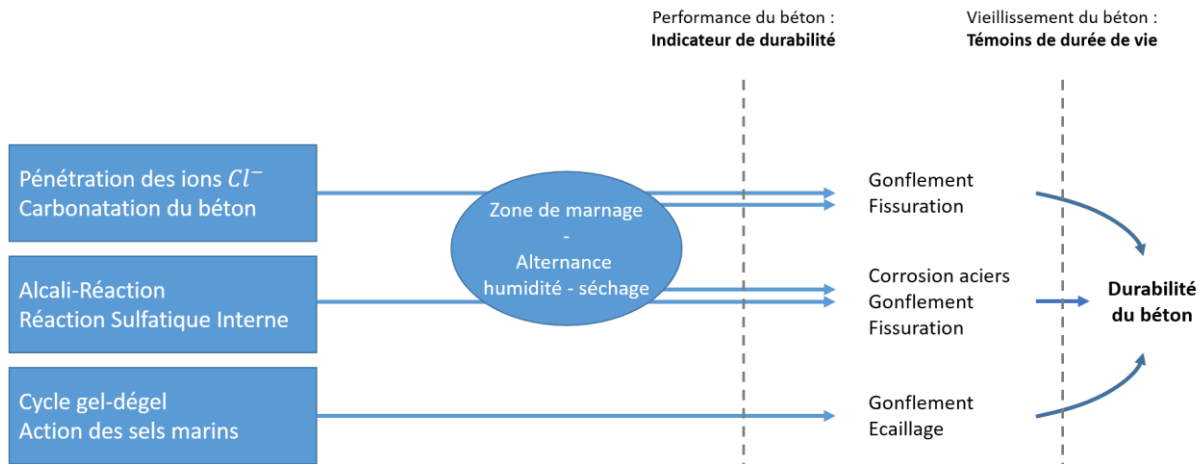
Performance du béton :
**Indicateur de durabilité**

Vieillissement du béton :
**Témoins de durée de vie**

Pénétration des ions $Cl^-$
Carbonatation du béton

Alcali-Réaction
Réaction Sulfatique Interne

Cycle gel-dégel
Action des sels marins

Zone de marnage
-
Alternance
humidité - séchage

Gonflement
Fissuration

Corrosion aciers
Gonflement
Fissuration

Gonflement
Ecaillage

**Durabilité du béton**